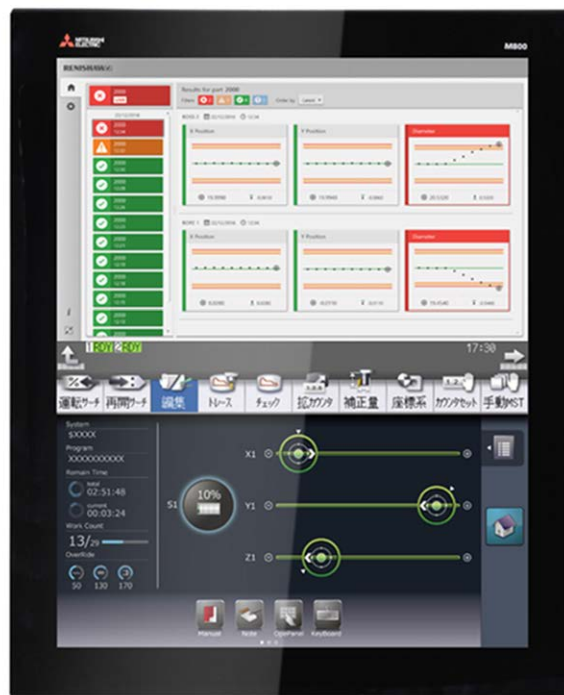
MITSUBISHI ELECTRIC

M800

RENISHAW

Results for part 2000

X Position

Y Position

Diameter

X Position

Y Position

Diameter

1 RDY 2 RDY

17:30

運転サーチ

再開サーチ

編集

トレース

チェック

拡カウンタ

補正量

座標系

カウンタセット

手動MST

System

$XXXX

Program

XXXXXXXXXXX

Remain Time

total

02:51:48

current

00:03:24

Work Count

13/25

Override

50

130

170

S1

10%

X1

Y1

Z1

Manual

Note

OpePanel

Keyboard